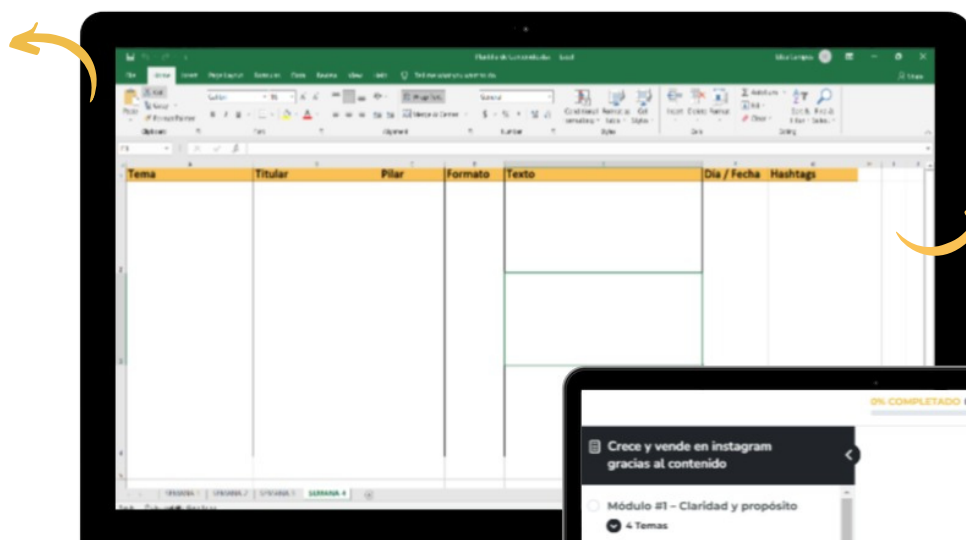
| Tema | Titular | Pilar | Formato | Texto | Día / Fecha | Hashtags |
|---|---|---|---|---|---|---|

SEMANA 4

0% COMPLETADO

Crece y vende en instagram gracias al contenido

Módulo #1 – Claridad y propósito

4 Temas